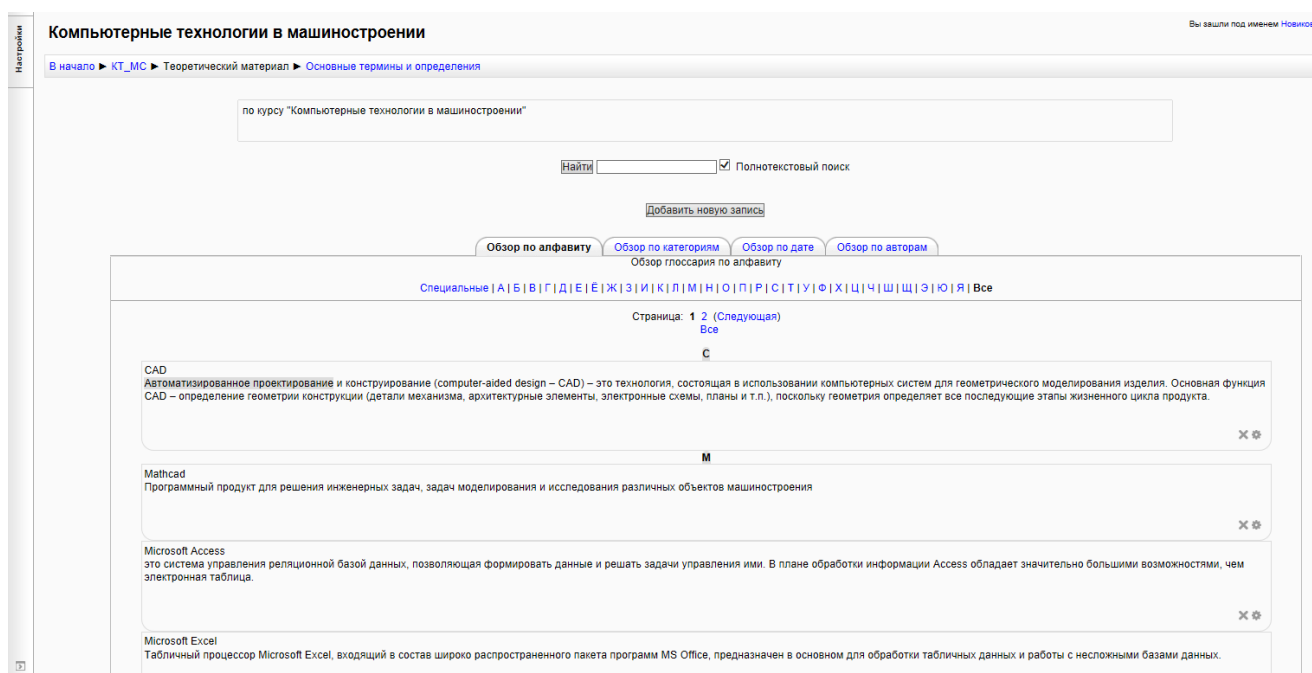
Настройки

Компьютерные технологии в машиностроении

Вы зашли под именем Новиков

В начало ► КТ_МС ► Теоретический материал ► Основные термины и определения

по курсу "Компьютерные технологии в машиностроении"

Найти Полнотекстовый поиск

Добавить новую запись

Обзор по алфавиту | Обзор по категориям | Обзор по дате | Обзор по авторам

Обзор глоссария по алфавиту

Специальные | А | Б | В | Г | Д | Е | Ё | Ж | З | И | К | Л | М | Н | О | П | Р | С | Т | У | Ф | Х | Ц | Ч | Ш | Щ | Э | Ю | Я | Все

Страница: 1 2 (Следующая)
Все

C

CAD
Автоматизированное проектирование и конструирование (computer-aided design – CAD) – это технология, состоящая в использовании компьютерных систем для геометрического моделирования изделия. Основная функция CAD – определение геометрии конструкции (детали механизма, архитектурные элементы, электронные схемы, планы и т.п.), поскольку геометрия определяет все последующие этапы жизненного цикла продукта.

M

Mathcad
Программный продукт для решения инженерных задач, задач моделирования и исследования различных объектов машиностроения

Microsoft Access
это система управления реляционной базой данных, позволяющая формировать данные и решать задачи управления ими. В плане обработки информации Access обладает значительно большими возможностями, чем электронная таблица.

Microsoft Excel
Табличный процессор Microsoft Excel, входящий в состав широко распространенного пакета программ MS Office, предназначен в основном для обработки табличных данных и работы с несложными базами данных.